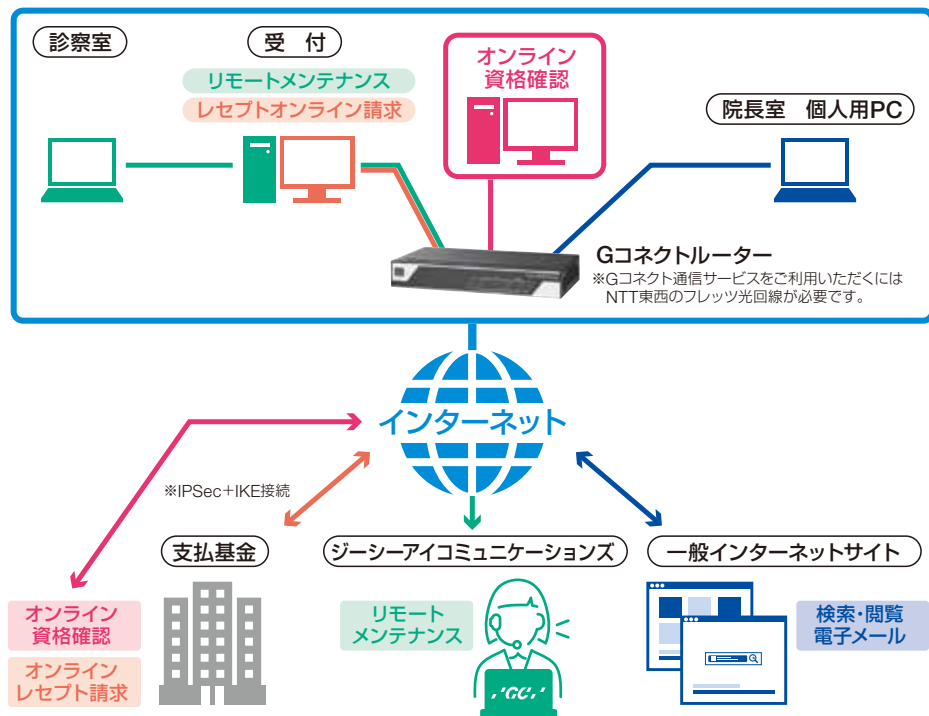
診察室

受 付

リモートメンテナンス

レセプトオンライン請求

オンライン
資格確認

院長室 個人用PC

Gコネクトルーター
※Gコネクト通信サービスをご利用いただくには NTT東西のフレッツ光回線が必要です。

インターネット

※IPSec+IKE接続

支払基金

ジーシーアイコミュニケーションズ

一般インターネットサイト

オンライン
資格確認

オンライン
レセプト請求

リモート
メンテナンス

GCI

検索・閲覧
電子メール